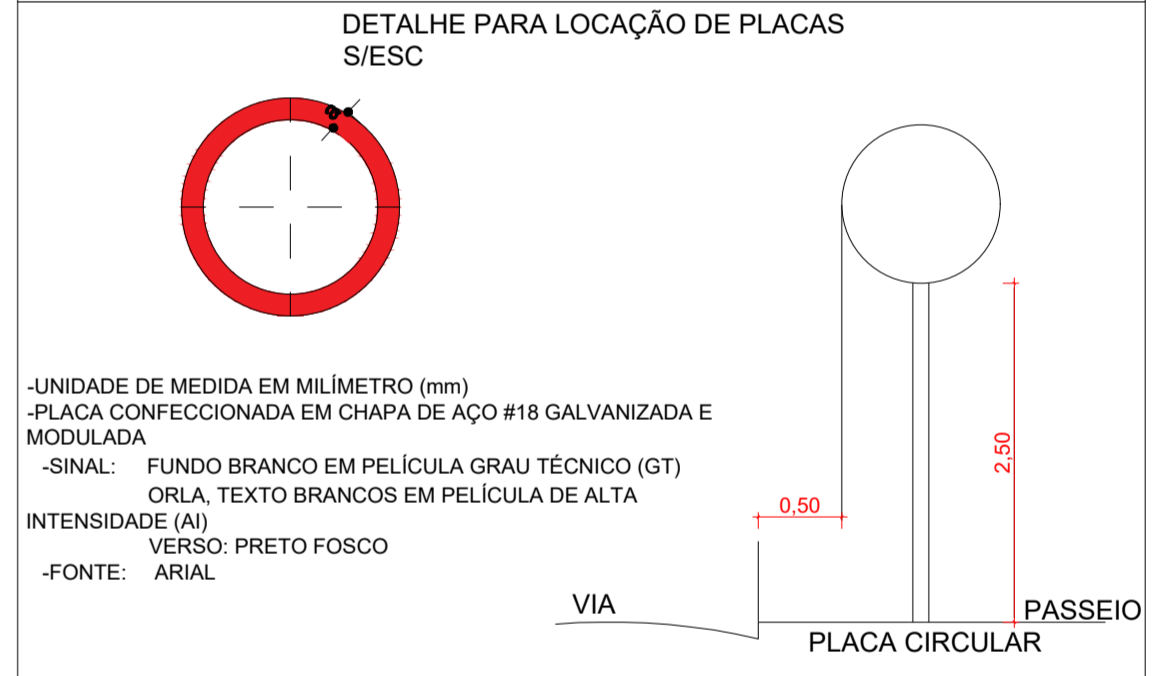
DETALHE PARA LOCAÇÃO DE PLACAS
S/ESC

-UNIDADE DE MEDIDA EM MILÍMETRO (mm)
-PLACA CONFECCIONADA EM CHAPA DE AÇO #18 GALVANIZADA E MODULADA
-SINAL: FUNDO BRANCO EM PELÍCULA GRAU TÉCNICO (GT)
ORLA, TEXTO BRANCOS EM PELÍCULA DE ALTA INTENSIDADE (AI)
VERSO: PRETO FOSCO
-FONTE: ARIAL

0,50
2,50
VIA
PASSEIO
PLACA CIRCULAR